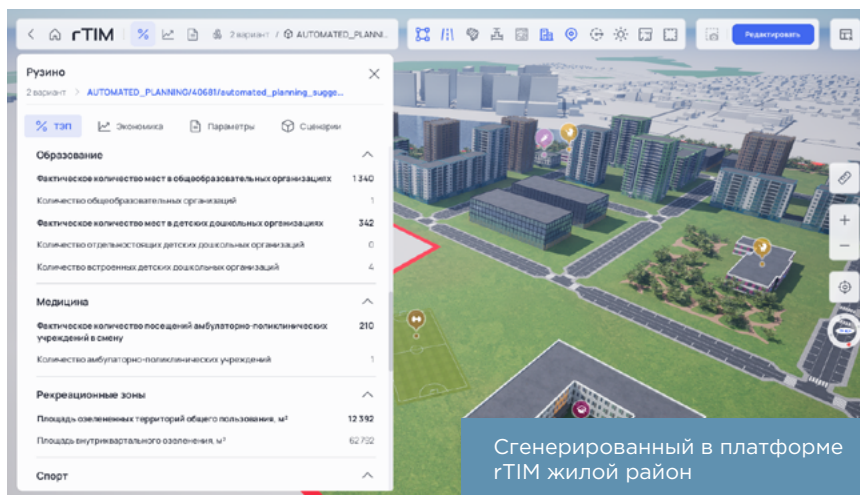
rTIM

2 вариант / AUTOMATED_PLANNI...

Редактировать

Рузино

2 вариант > AUTOMATED_PLANNING/40681/automated_planning_sugge...

ТЭП Экономика Параметры Сценарии

Образование

| | |
|---|---|
| Фактическое количество мест в общеобразовательных организациях | 1 340 |
| Количество общеобразовательных организаций | 1 |
| Фактическое количество мест в детских дошкольных организациях | 342 |
| Количество отдельностоящих детских дошкольных организаций | 0 |
| Количество встроенных детских дошкольных организаций | 4 |

Медицина

| | |
|---|---|
| Фактическое количество посещений амбулаторно-поликлинических учреждений в смену | 210 |
| Количество амбулаторно-поликлинических учреждений | 1 |

Рекреационные зоны

| | |
|---|---|
| Площадь озелененных территорий общего пользования, м² | 12 392 |
| Площадь внутриквартального озеленения, м² | 62 732 |

Спорт

Сгенерированный в платформе rTIM жилой район